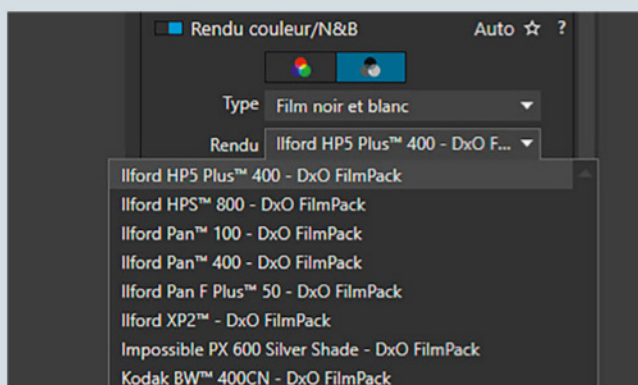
Rendu couleur/N&B
Auto ☆ ?

Type Film noir et blanc

Rendu Ilford HP5 Plus™ 400 - DxO F...

Ilford HP5 Plus™ 400 - DxO FilmPack
Ilford HPS™ 800 - DxO FilmPack
Ilford Pan™ 100 - DxO FilmPack
Ilford Pan™ 400 - DxO FilmPack
Ilford Pan F Plus™ 50 - DxO FilmPack
Ilford XP2™ - DxO FilmPack
Impossible PX 600 Silver Shade - DxO FilmPack
Kodak BW™ 400CN - DxO FilmPack